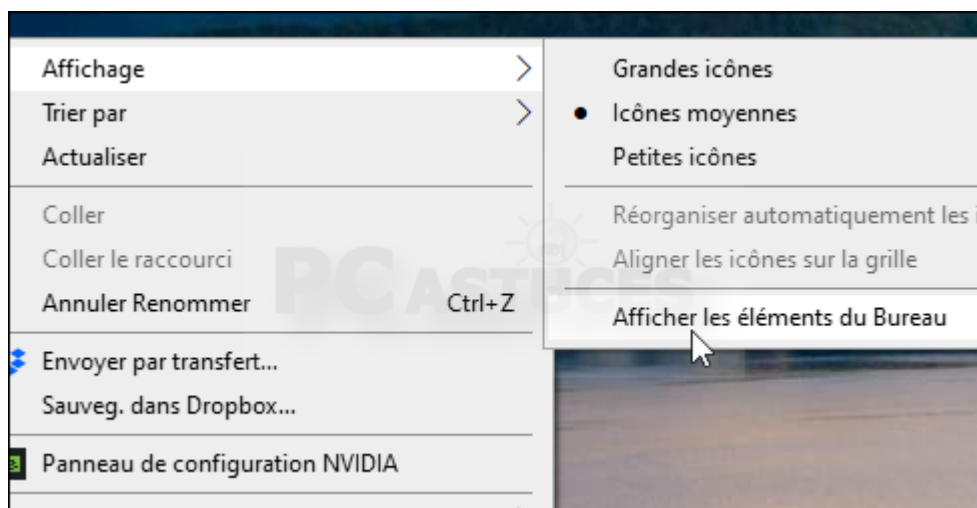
Affichage
Trier par
Actualiser
Coller
Coller le raccourci
Annuler Renommer Ctrl+Z
Envoyer par transfert...
Sauveg. dans Dropbox...
Panneau de configuration NVIDIA

Grandes icônes
Icônes moyennes
Petites icônes
Réorganiser automatiquement les i
Aligner les icônes sur la grille
Afficher les éléments du Bureau

PC ASTUCES